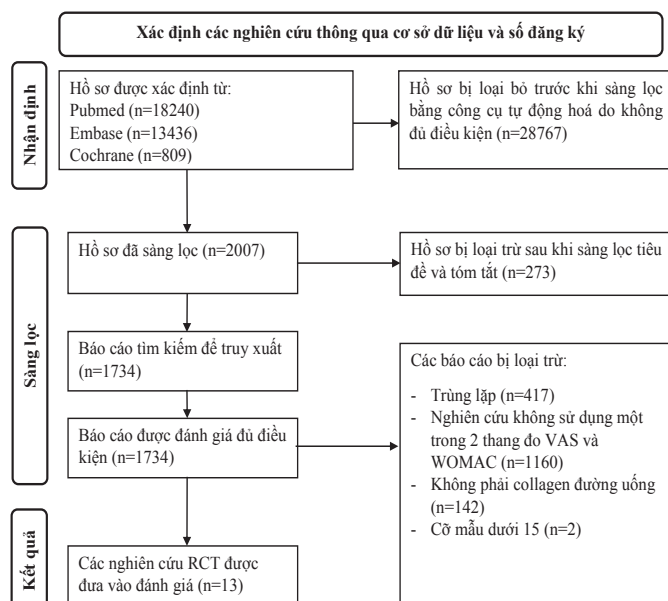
Xác định các nghiên cứu thông qua cơ sở dữ liệu và số đăng ký

Nhận định

Hồ sơ được xác định từ:
Pubmed (n=18240)
Embase (n=13436)
Cochrane (n=809)

Hồ sơ bị loại bỏ trước khi sàng lọc bằng công cụ tự động hoá do không đủ điều kiện (n=28767)

Sàng lọc

Hồ sơ đã sàng lọc (n=2007)

Hồ sơ bị loại trừ sau khi sàng lọc tiêu đề và tóm tắt (n=273)

Báo cáo tìm kiếm để truy xuất (n=1734)

Báo cáo được đánh giá đủ điều kiện (n=1734)

Các báo cáo bị loại trừ:

- Trùng lặp (n=417)
- Nghiên cứu không sử dụng một trong 2 thang đo VAS và WOMAC (n=1160)
- Không phải collagen đường uống (n=142)
- Cỡ mẫu dưới 15 (n=2)

Kết quả

Các nghiên cứu RCT được đưa vào đánh giá (n=13)